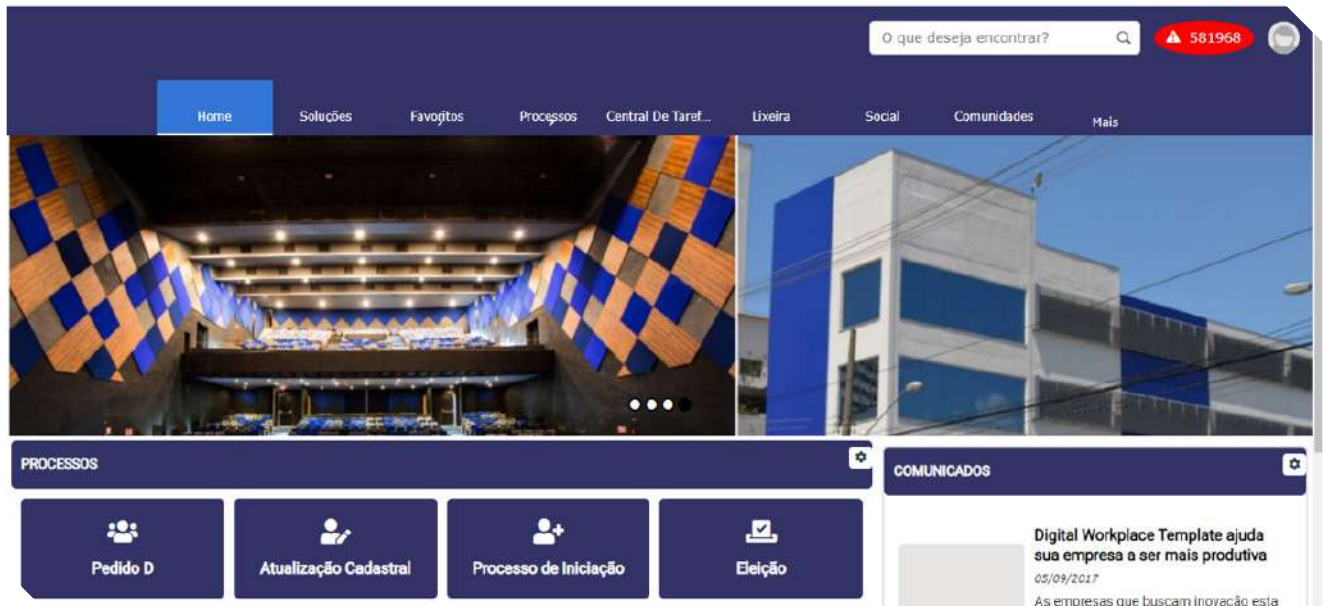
O que deseja encontrar?

581968

Home Soluções Favoritos Processos Central De Taref... Lixeira Social Comunidades Mais

PROCESSOS

Pedido D

Atualização Cadastral

Processo de Iniciação

Eleição

COMUNICADOS

Digital Workplace Template ajuda sua empresa a ser mais produtiva

05/09/2017

As empresas que buscam inovação esta